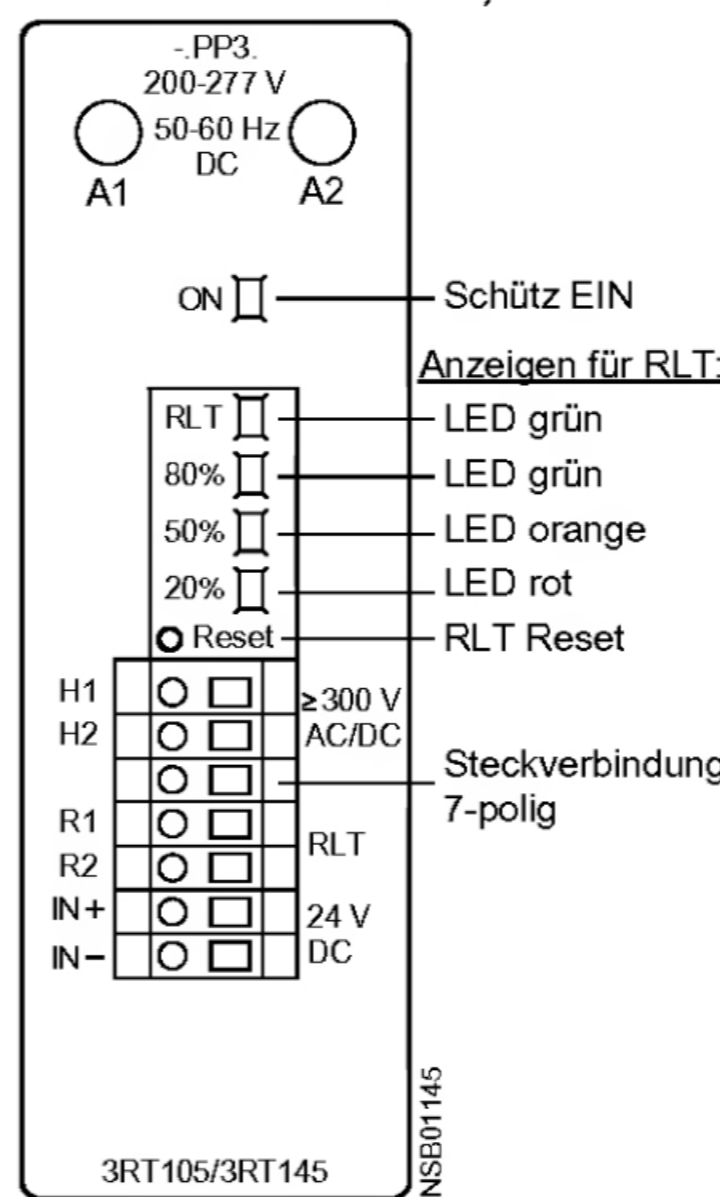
-.PP3.
200-277 V
50-60 Hz
DC
A1
A2

ON
Schütz EIN

Anzeigen für RLT:

RLT
LED grün
80%
LED grün
50%
LED orange
20%
LED rot
Reset
RLT Reset

H1
H2
≥300 V
AC/DC
Steckverbindung
7-polig
R1
R2
RLT
IN+
IN−
24 V
DC

NSB01145

3RT105/3RT145